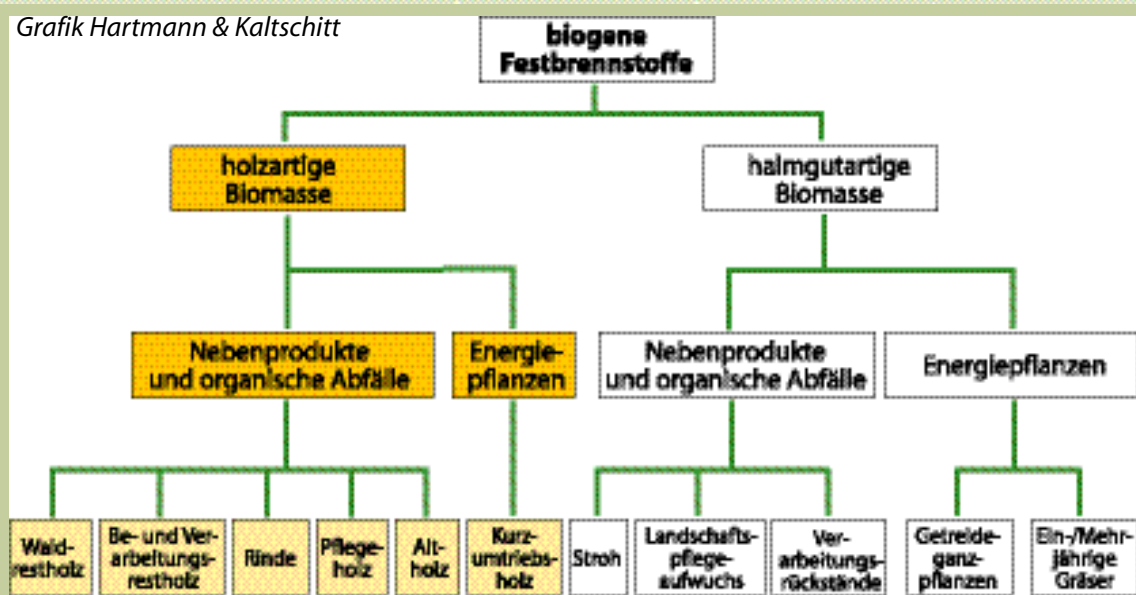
Grafik Hartmann & Kaltschitt

biogene Festbrennstoffe

holzartige Biomasse

halmgutartige Biomasse

Nebenprodukte und organische Abfälle

Energiepflanzen

Nebenprodukte und organische Abfälle

Energiepflanzen

Waldrestholz

Be- und Verarbeitungsrestholz

Rinde

Pflegeholz

Altholz

Kurzumtriebsholz

Stroh

Landschaftspflegeaufwuchs

Verarbeitungsrückstände

Getreideganzpflanzen

Ein-/Mehrjährige Gräser